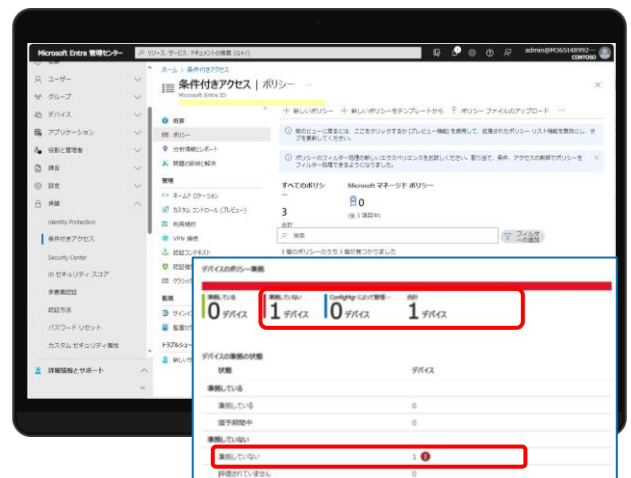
Microsoft Entra 管理センター
リソース、サービス、ドキュメントの検索 (G+/)
admin@M365486992... CONTOSO

ユーザー
グループ
デバイス
アプリケーション
役割と管理者
課金
設定
保護
Identity Protection
条件付きアクセス
Security Center
ID セキュリティ スコア
多要素認証
認証方法
パスワード リセット
カスタム セキュリティ属性
詳細情報とサポート

ホーム > 条件付きアクセス
条件付きアクセス | ポリシー
Microsoft Entra ID

概要
ポリシー
分析情報とレポート
問題の診断と解決
管理
ネームド ロケーション
カスタム コントロール (プレビュー)
利用規約
VPN 接続
認証コンテキスト
認証強度
クラウド
監視
サインイン
監査ログ
トラブルシューティング
新しいサポート

+ 新しいポリシー + 新しいポリシーをテンプレートから ポリシー ファイルのアップロード ...

前のビューに戻るには、ここをクリックします [プレビュー機能] を使用して、拡張されたポリシー リスト機能を無効にし、タブを更新してください。

ポリシーのフィルター処理で新しいエクスペリエンスをお試しください。割り当て、条件、アクセスの制御でポリシーをフィルター処理できるようになりました。

すべてのポリシー
3
合計
Microsoft マネージド ポリシー
0
(全 1 項目中)

検索
フィルターの追加
3 個のポリシーのうち 3 個が見つかりました

デバイスのポリシー準拠
準拠している
0 デバイス
準拠していない
1 デバイス
ConfigMgr によって管理...
0 デバイス
合計
1 デバイス

デバイスの準拠の状態
状態 デバイス
準拠している
準拠している 0
猶予期間中 0
準拠していない
準拠していない 1
評価されていません 0